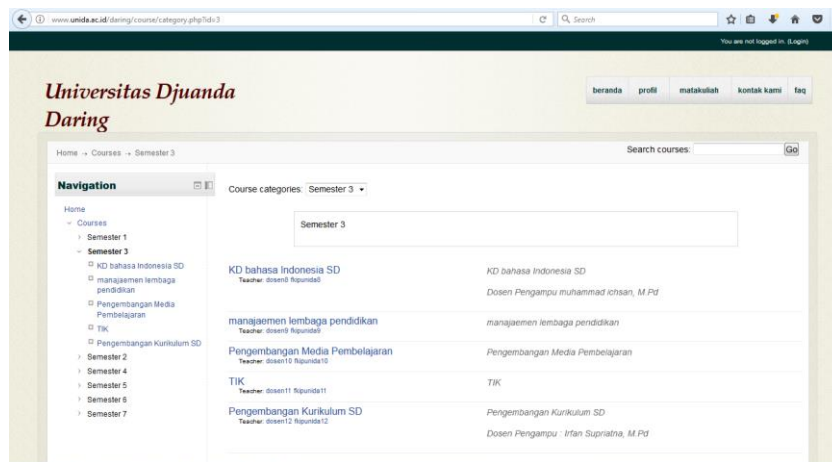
www.unida.ac.id/daring/course/category.php?id=3

Search

You are not logged in. (Login)

Universitas Djuanda Daring

beranda profil matakuliah kontak kami faq

Home → Courses → Semester 3

Search courses: Go

Navigation

Home
Courses
Semester 1
Semester 3
KD bahasa Indonesia SD
manajaemen lembaga pendidikan
Pengembangan Media Pembelajaran
TIK
Pengembangan Kurikulum SD
Semester 2
Semester 4
Semester 5
Semester 6
Semester 7

Course categories: Semester 3

Semester 3

KD bahasa Indonesia SD
Teacher: dosen8 fkipunida8

KD bahasa Indonesia SD

Dosen Pengampu muhammad ichsan, M.Pd

manajaemen lembaga pendidikan
Teacher: dosen9 fkipunida9

manajaemen lembaga pendidikan

Pengembangan Media Pembelajaran
Teacher: dosen10 fkipunida10

Pengembangan Media Pembelajaran

TIK
Teacher: dosen11 fkipunida11

TIK

Pengembangan Kurikulum SD
Teacher: dosen12 fkipunida12

Pengembangan Kurikulum SD

Dosen Pengampu : Irfan Supriatna, M.Pd